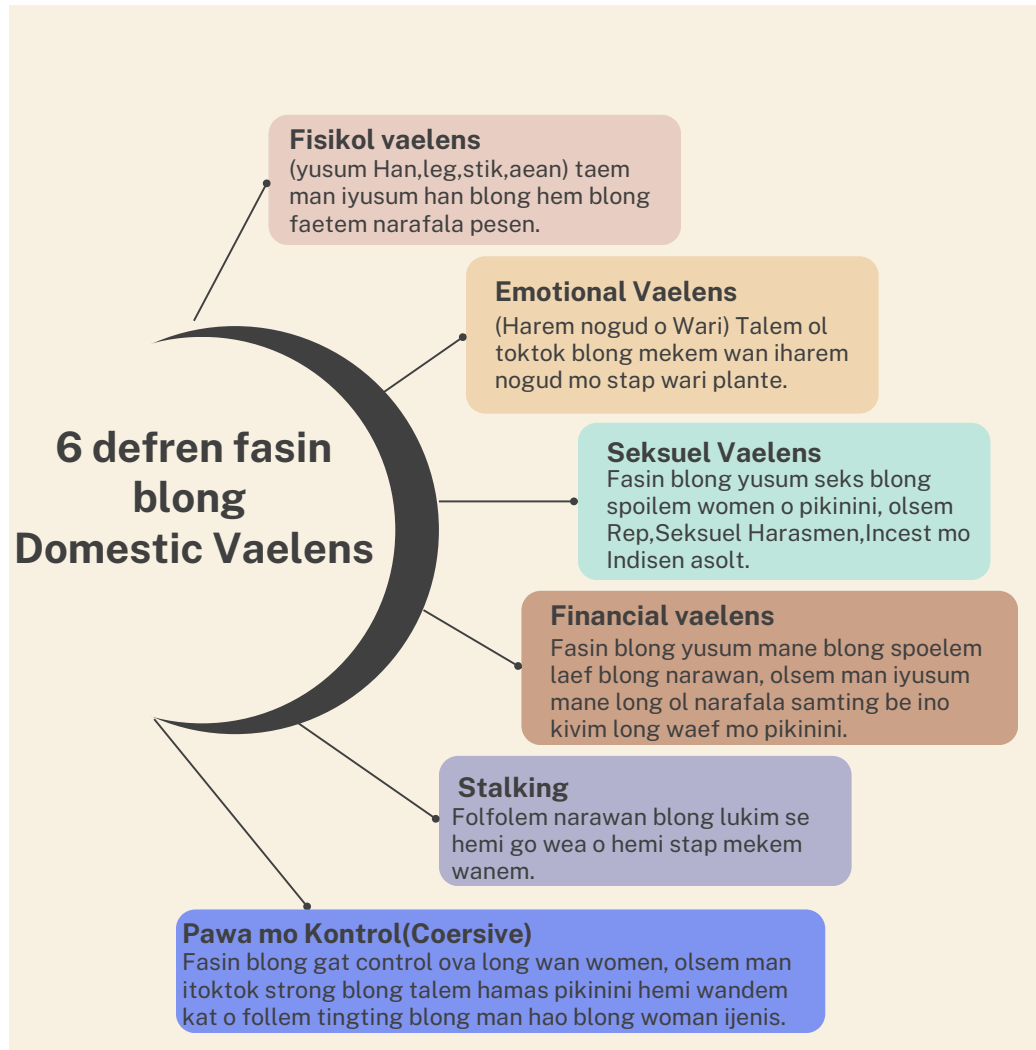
6 defren fasin blong Domestic Vaelens

Fisikol vaelens
(yusum Han,leg,stik,aean) taem man iyusum han blong hem blong faetem narafala pesen.

Emotional Vaelens
(Harem nogud o Wari) Talem ol toktok blong mekem wan iharem nogud mo stap wari plante.

Seksuel Vaelens
Fasin blong yusum seks blong spoilem women o pikinini, olsem Rep,Seksuel Harasmen,Incest mo Indisen asolt.

Financial vaelens
Fasin blong yusum mane blong spoelem laef blong narawan, olsem man iyusum mane long ol narafala samting be ino kivim long waef mo pikinini.

Stalking
Folfolem narawan blong lukim se hemi go wea o hemi stap mekem wanem.

Pawa mo Kontrol(Coersive)
Fasin blong gat control ova long wan women, olsem man itoktok strong blong talem hamas pikinini hemi wandem kat o follem tingting blong man hao blong woman ijenis.